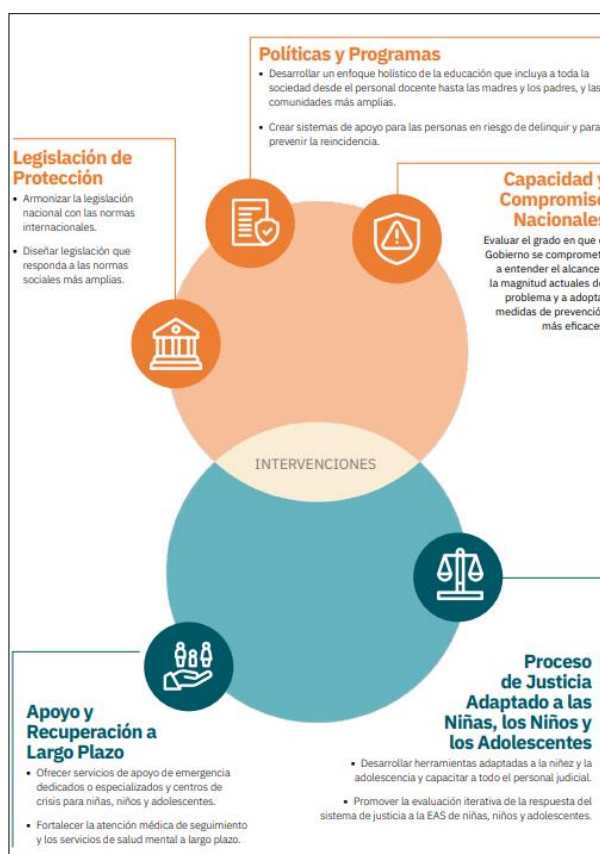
Políticas y Programas

• Desarrollar un enfoque holístico de la educación que incluya a toda la sociedad desde el personal docente hasta las madres y los padres, y las comunidades más amplias.

• Crear sistemas de apoyo para las personas en riesgo de delinquir y para prevenir la reincidencia.

Legislación de Protección

• Armonizar la legislación nacional con las normas internacionales.

• Diseñar legislación que responda a las normas sociales más amplias.

Capacidad y Compromiso Nacionales

Evaluar el grado en que el Gobierno se compromete a entender el alcance y la magnitud actuales del problema y a adoptar medidas de prevención más eficaces.

INTERVENCIONES

Apoyo y Recuperación a Largo Plazo

• Ofrecer servicios de apoyo de emergencia dedicados o especializados y centros de crisis para niñas, niños y adolescentes.

• Fortalecer la atención médica de seguimiento y los servicios de salud mental a largo plazo.

Proceso de Justicia Adaptado a las Niñas, los Niños y los Adolescentes

• Desarrollar herramientas adaptadas a la niñez y la adolescencia y capacitar a todo el personal judicial.

• Promover la evaluación iterativa de la respuesta del sistema de justicia a la EAS de niñas, niños y adolescentes.